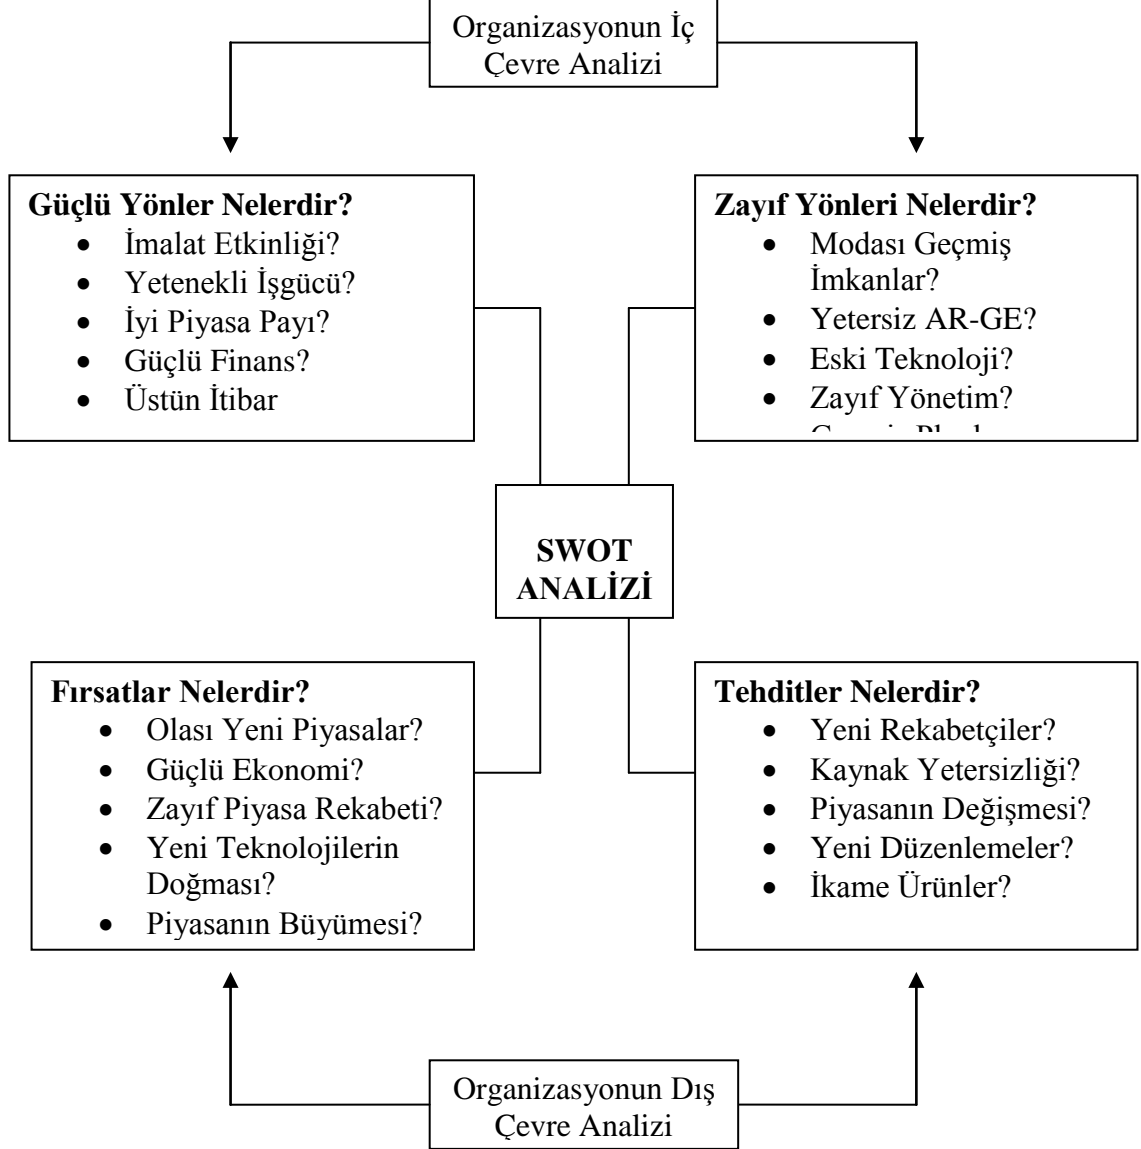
Organizasyonun İç Çevre Analizi

Güçlü Yönler Nelerdir?
- İmalat Etkinliği?
- Yetenekli İşgücü?
- İyi Piyasa Payı?
- Güçlü Finans?
- Üstün İtibar

Zayıf Yönleri Nelerdir?
- Modası Geçmiş İmkanlar?
- Yetersiz AR-GE?
- Eski Teknoloji?
- Zayıf Yönetim?
- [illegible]

SWOT ANALİZİ

Fırsatlar Nelerdir?
- Olası Yeni Piyasalar?
- Güçlü Ekonomi?
- Zayıf Piyasa Rekabeti?
- Yeni Teknolojilerin Doğması?
- Piyasanın Büyümesi?

Tehditler Nelerdir?
- Yeni Rekabetçiler?
- Kaynak Yetersizliği?
- Piyasanın Değişmesi?
- Yeni Düzenlemeler?
- İkame Ürünler?

Organizasyonun Dış Çevre Analizi